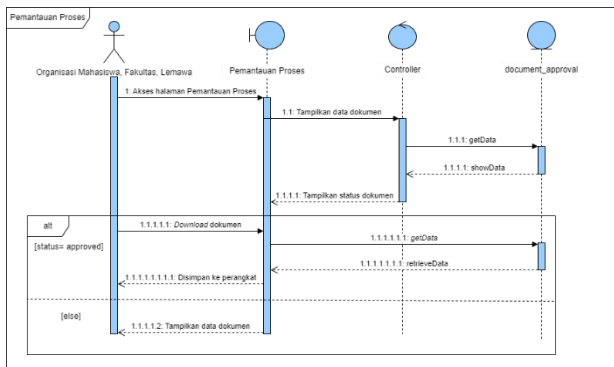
Pemantauan Proses

Organisasi Mahasiswa, Fakultas, Lemawa

Pemantauan Proses

Controller

document_approval

1: Akses halaman Pemantauan Proses

1.1: Tampilkan data dokumen

1.1.1: getData

1.1.1.1: showData

1.1.1.1: Tampilkan status dokumen

alt

[status= approved]

1.1.1.1.1: Download dokumen

1.1.1.1.1.1: getData

1.1.1.1.1.1.1: retrieveData

1.1.1.1.1.1.1.1: Disimpan ke perangkat

[else]

1.1.1.1.2: Tampilkan data dokumen